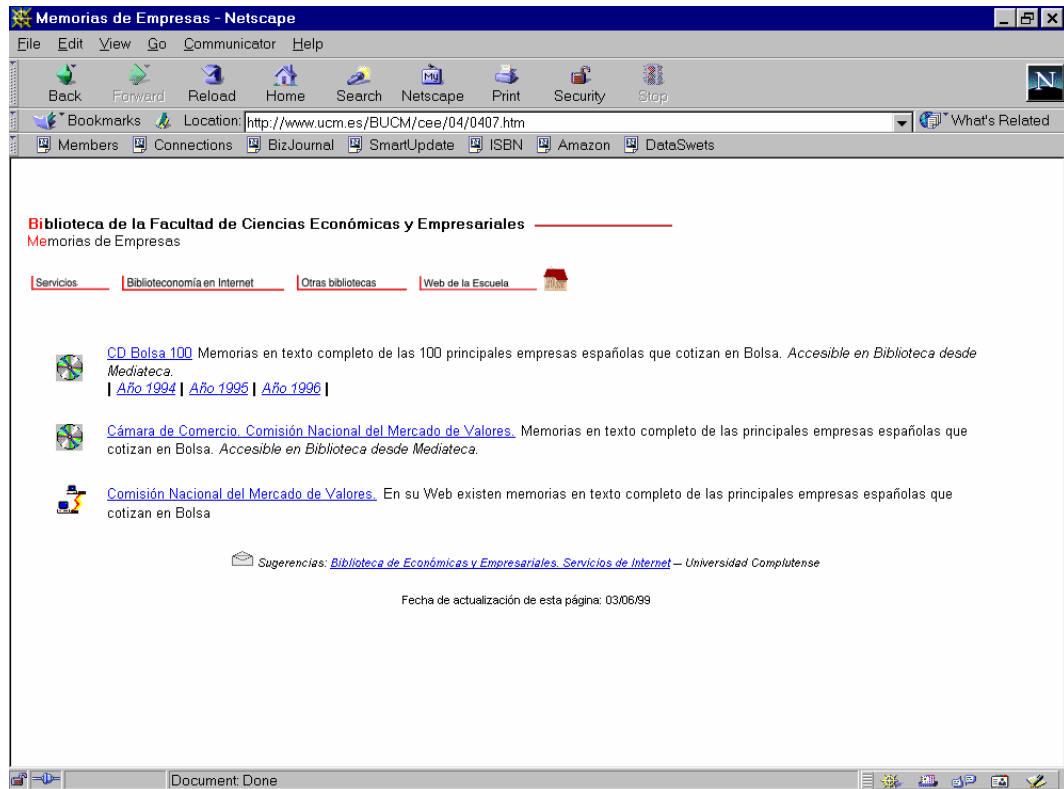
Memorias de Empresas - Netscape

File Edit View Go Communicator Help

Back Forward Reload Home Search Netscape Print Security Stop

Bookmarks Location: http://www.ucm.es/BUCM/cee/04/0407.htm What's Related

Members Connections BizJournal SmartUpdate ISBN Amazon DataSwets

Biblioteca de la Facultad de Ciencias Económicas y Empresariales
Memorias de Empresas

Servicios Biblioteconomía en Internet Otras bibliotecas Web de la Escuela

CD Bolsa 100 Memorias en texto completo de las 100 principales empresas españolas que cotizan en Bolsa. *Accesible en Biblioteca desde Mediateca.*
| *Año 1994* | *Año 1995* | *Año 1996* |

Cámara de Comercio. Comisión Nacional del Mercado de Valores. Memorias en texto completo de las principales empresas españolas que cotizan en Bolsa. *Accesible en Biblioteca desde Mediateca.*

Comisión Nacional del Mercado de Valores. En su Web existen memorias en texto completo de las principales empresas españolas que cotizan en Bolsa

*Sugerencias: Biblioteca de Económicas y Empresariales. Servicios de Internet — Universidad Complutense*

Fecha de actualización de esta página: 03/06/99

Document: Done